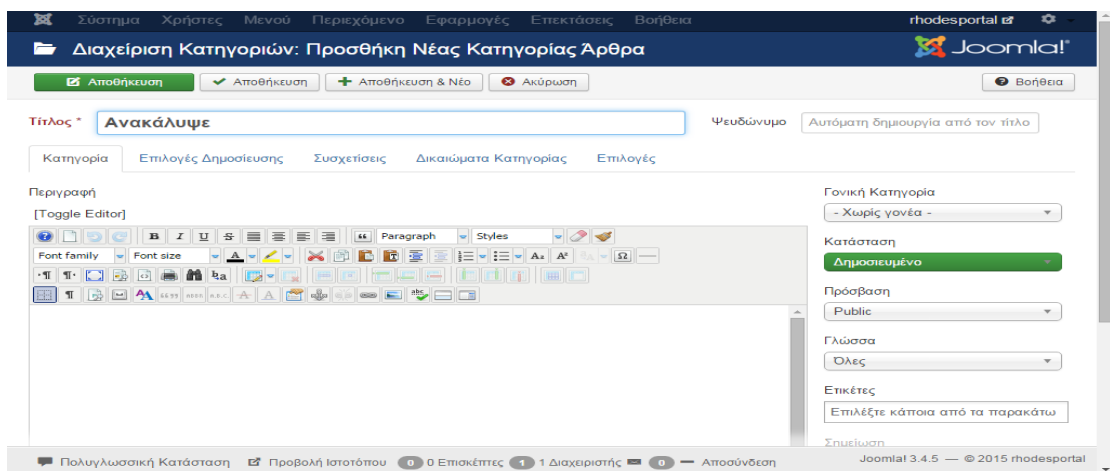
Σύστημα Χρήστες Μενού Περιεχόμενο Εφαρμογές Επεκτάσεις Βοήθεια rhodesportal

Διαχείριση Κατηγοριών: Προσθήκη Νέας Κατηγορίας Άρθρα Joomla!

Αποθήκευση Αποθήκευση Αποθήκευση & Νέο Ακύρωση Βοήθεια

Τίτλος * Ανακάλυψε Ψευδώνυμο Αυτόματη δημιουργία από τον τίτλο

Κατηγορία Επιλογές Δημοσίευσης Συσχετίσεις Δικαιώματα Κατηγορίας Επιλογές

Περιγραφή
[Toggle Editor]

Paragraph Styles
Font family Font size

Γονική Κατηγορία
- Χωρίς γονέα -
Κατάσταση
Δημοσιευμένο
Πρόσβαση
Public
Γλώσσα
Όλες
Ετικέτες
Επιλέξτε κάποια από τα παρακάτω
Σημείωση

Πολυγλωσσική Κατάσταση Προβολή Ιστοτόπου 0 0 Επισκέπτες 1 1 Διαχειριστής 0 Αποσύνδεση Joomla! 3.4.5 — © 2015 rhodesportal